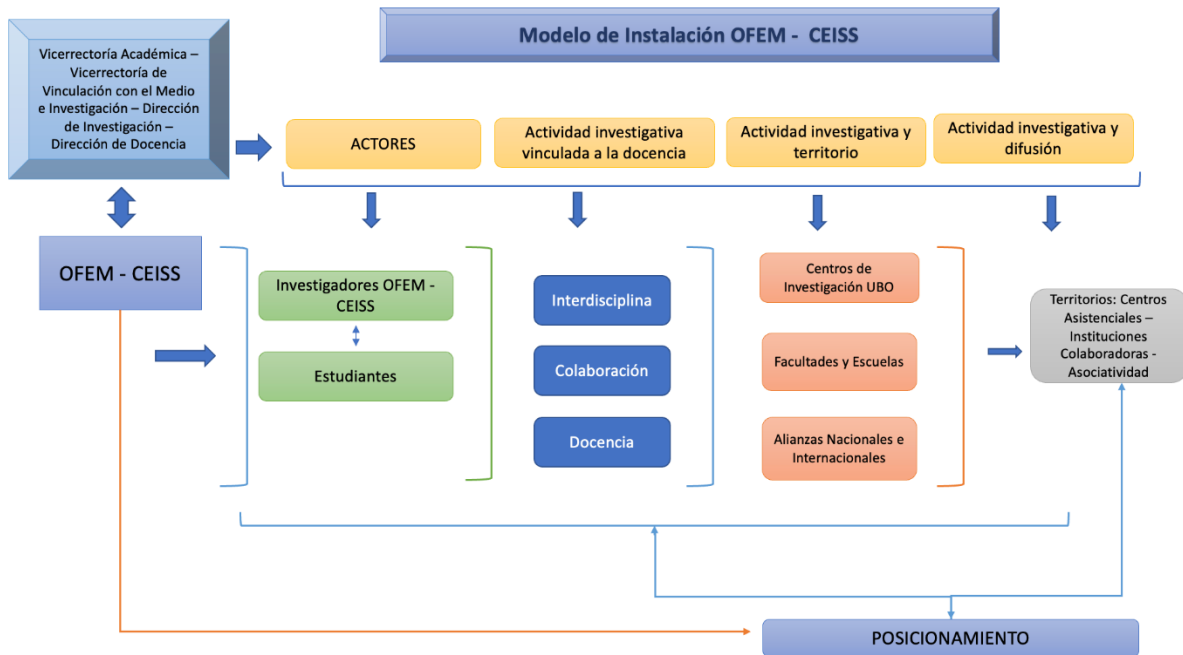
Modelo de Instalación OFEM - CEISS

Vicerrectoría Académica – Vicerrectoría de Vinculación con el Medio e Investigación – Dirección de Investigación – Dirección de Docencia

ACTORES

Actividad investigativa vinculada a la docencia

Actividad investigativa y territorio

Actividad investigativa y difusión

OFEM - CEISS

Investigadores OFEM - CEISS

Estudiantes

Interdisciplina

Colaboración

Docencia

Centros de Investigación UBO

Facultades y Escuelas

Alianzas Nacionales e Internacionales

Territorios: Centros Asistenciales – Instituciones Colaboradoras - Asociatividad

POSICIONAMIENTO